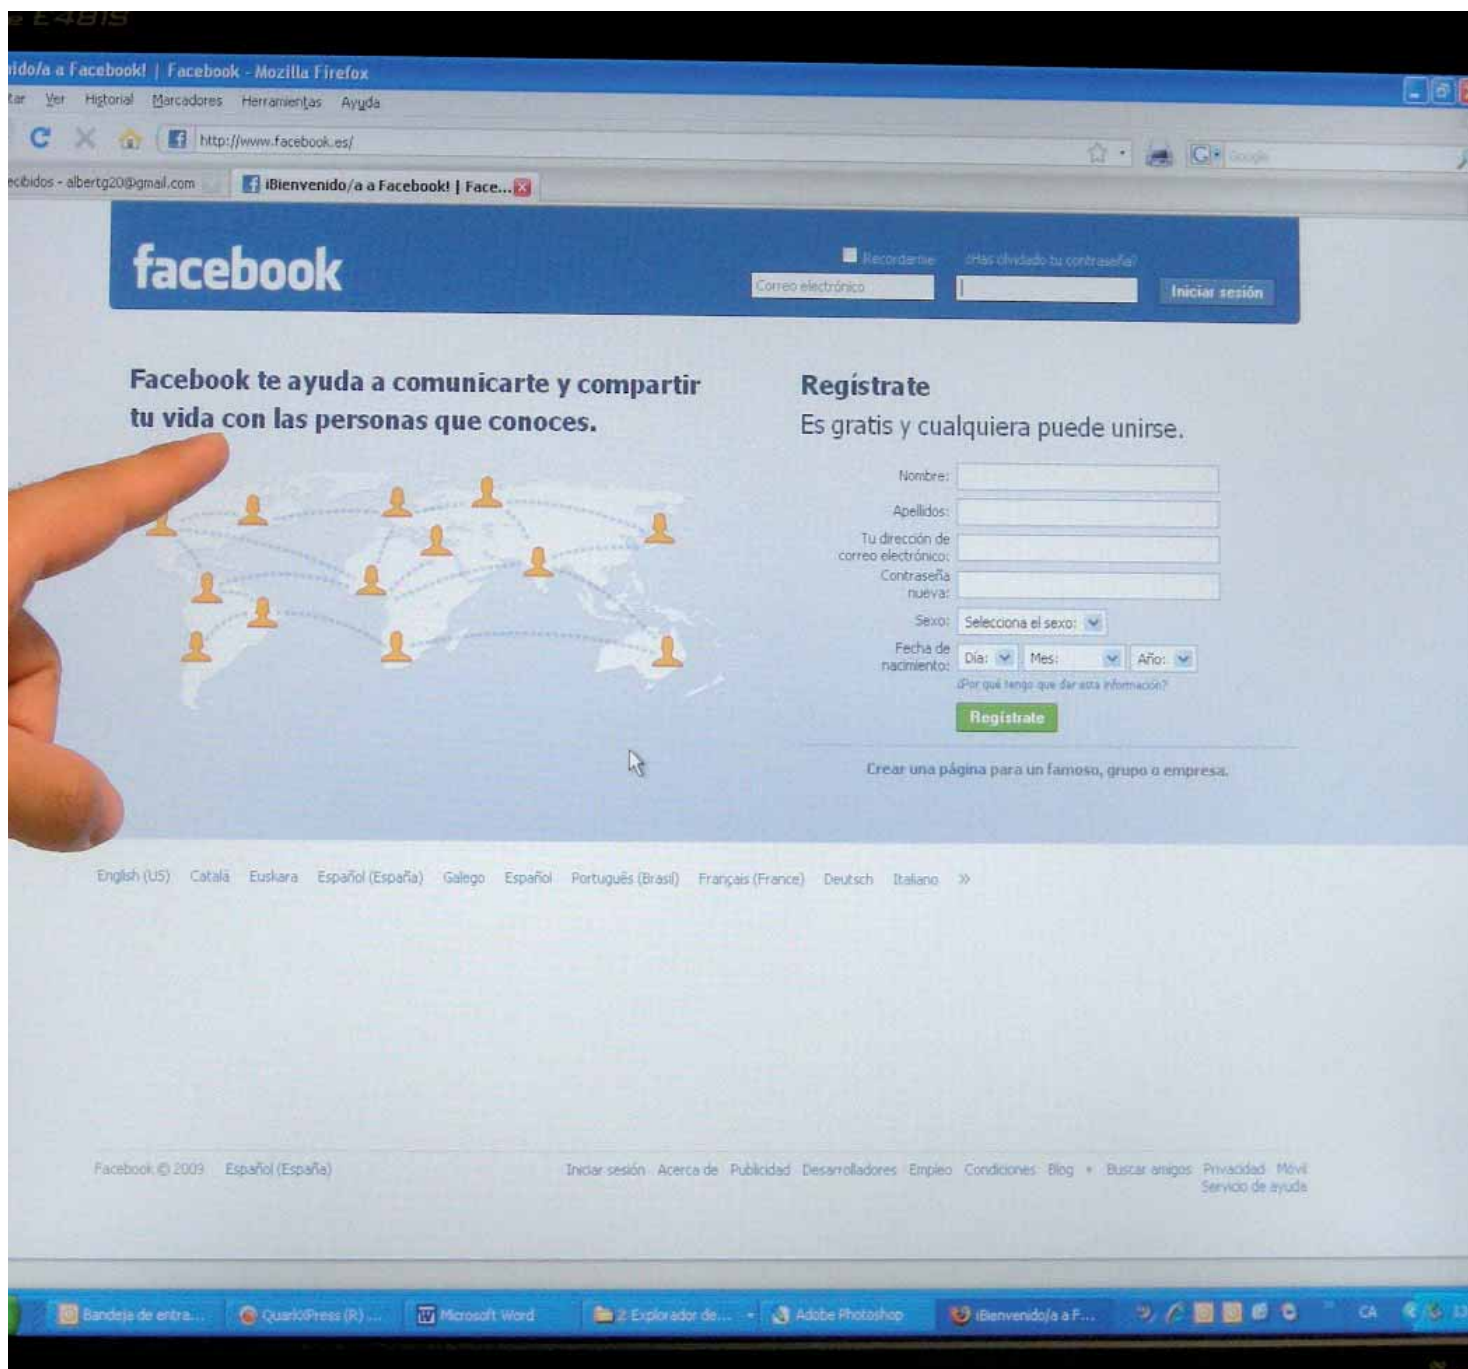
E4815

ido/a a Facebook! | Facebook - Mozilla Firefox

tar Ver Historial Marcadores Herramientas Ayuda

http://www.facebook.es/

Google

ecibidos - albertg20@gmail.com

¡Bienvenido/a a Facebook! | Face...

facebook

Recordarme ¿Has olvidado tu contraseña?

Correo electrónico

Iniciar sesión

Facebook te ayuda a comunicarte y compartir tu vida con las personas que conoces.

Regístrate

Es gratis y cualquiera puede unirse.

Nombre:

Apellidos:

Tu dirección de correo electrónico:

Contraseña nueva:

Sexo: Selecciona el sexo:

Fecha de nacimiento: Día: Mes: Año:

¿Por qué tengo que dar esta información?

Regístrate

Crear una página para un famoso, grupo o empresa.

English (US) Català Euskara Español (España) Galego Español Português (Brasil) Français (France) Deutsch Italiano »

Facebook © 2009 Español (España)

Iniciar sesión Acerca de Publicidad Desarrolladores Empleo Condiciones Blog • Buscar amigos Privacidad Móvil Servicio de ayuda

Bandeja de entra... QuarkXPress (R) ... Microsoft Word 2 Explorador de... Adobe Photoshop ¡Bienvenido/a a F... CA